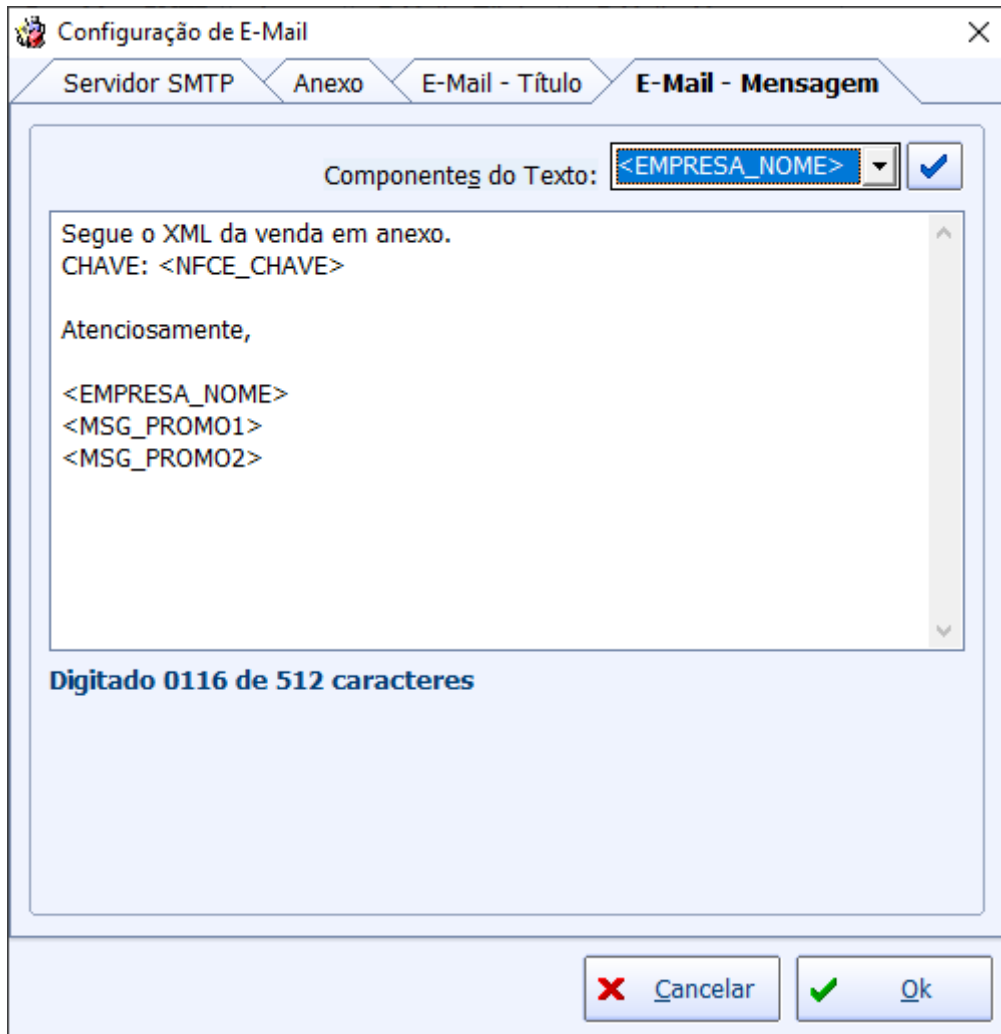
Configuração de E-Mail

Servidor SMTP
Anexo
E-Mail - Título
E-Mail - Mensagem

Componentes do Texto: <EMPRESA_NOME>

Segue o XML da venda em anexo.
CHAVE: <NFCE_CHAVE>

Atenciosamente,

<EMPRESA_NOME>
<MSG_PROMO1>
<MSG_PROMO2>

Digitado 0116 de 512 caracteres

Cancelar
Ok